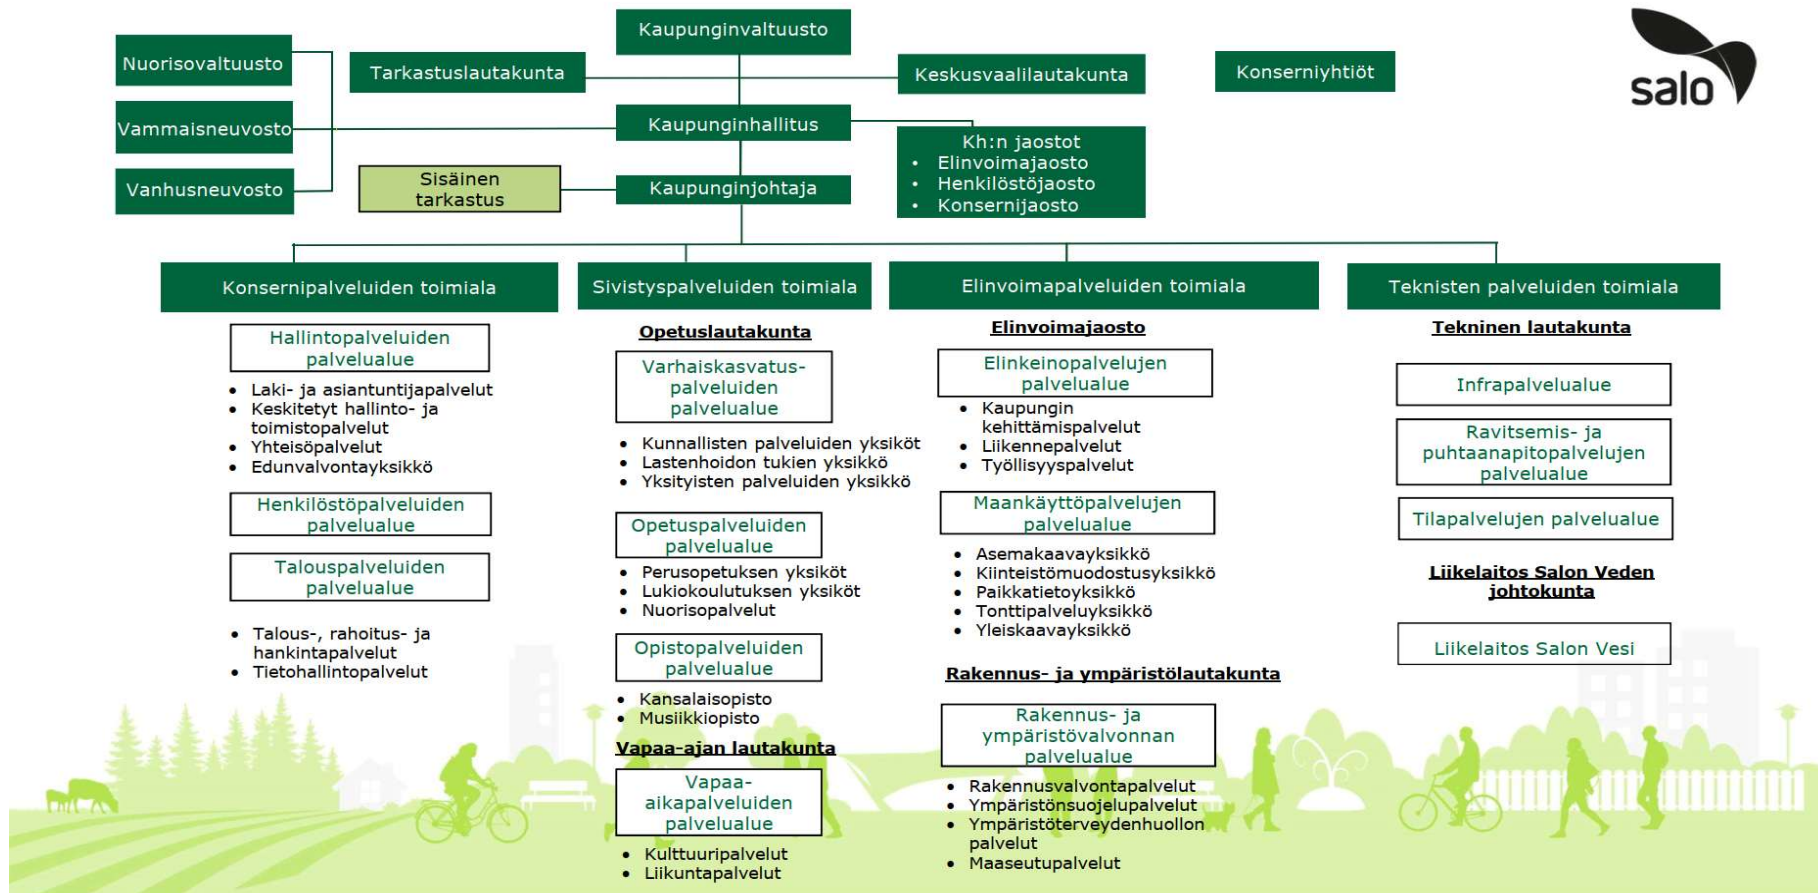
Kaupunginvaltuusto

Nuorisovaltuusto

Tarkastuslautakunta

Keskusvaalilautakunta

Konserniyhtiöt

salo

Vammaisneuvosto

Kaupunginhallitus

Kh:n jaostot
• Elinvoimajaosto
• Henkilöstöjaosto
• Konsernijaosto

Vanhusneuvosto

Sisäinen tarkastus

Kaupunginjohtaja

Konsernipalveluiden toimiala

Hallintopalveluiden palvelualue

• Laki- ja asiantuntijapalvelut
• Keskitetyt hallinto- ja toimistopalvelut
• Yhteisöpalvelut
• Edunvalvontayksikkö

Henkilöstöpalveluiden palvelualue

Talouspalveluiden palvelualue

• Talous-, rahoitus- ja hankintapalvelut
• Tietohallintopalvelut

Sivistyspalveluiden toimiala

Opetuslautakunta

Varhaiskasvatuspalveluiden palvelualue

• Kunnallisten palveluiden yksiköt
• Lastenhoidon tukien yksikkö
• Yksityisten palveluiden yksikkö

Opetuspalveluiden palvelualue

• Perusopetuksen yksiköt
• Lukiokoulutuksen yksiköt
• Nuorisopalvelut

Opistopalveluiden palvelualue

• Kansalaisopisto
• Musiikkiopisto

Vapaa-ajan lautakunta

Vapaa-aikapalveluiden palvelualue

• Kulttuuripalvelut
• Liikuntapalvelut

Elinvoimapalveluiden toimiala

Elinvoimajaosto

Elinkeinopalvelujen palvelualue

• Kaupungin kehittämispalvelut
• Liikennepalvelut
• Työllisyyspalvelut

Maankäyttöpalvelujen palvelualue

• Asemakaavayksikkö
• Kiinteistömuodostusyksikkö
• Paikkatietoyksikkö
• Tonttipalveluyksikkö
• Yleiskaavayksikkö

Rakennus- ja ympäristölautakunta

Rakennus- ja ympäristövalvonnan palvelualue

• Rakennusvalvontapalvelut
• Ympäristönsuojelupalvelut
• Ympäristöterveydenhuollon palvelut
• Maaseutupalvelut

Teknisten palveluiden toimiala

Tekninen lautakunta

Infrapalvelualue

Ravitsemis- ja puhtaanapitopalvelujen palvelualue

Tilapalvelujen palvelualue

Liikelaitos Salon Veden johtokunta

Liikelaitos Salon Vesi